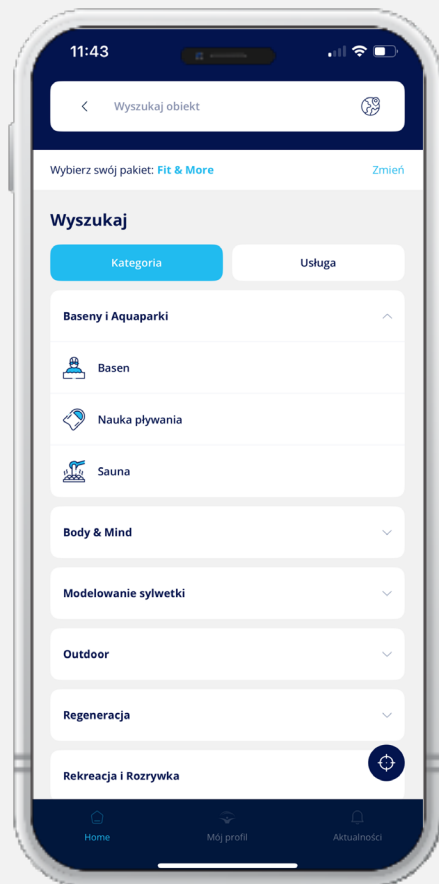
11:43

Wyszukaj obiekt

Wybierz swój pakiet: Fit & More

Zmień

Wyszukaj

Kategoria

Usługa

Baseny i Aquaparki

Basen

Nauka pływania

Sauna

Body & Mind

Modelowanie sylwetki

Outdoor

Regeneracja

Rekreacja i Rozrywka

Home

Mój profil

Aktualności